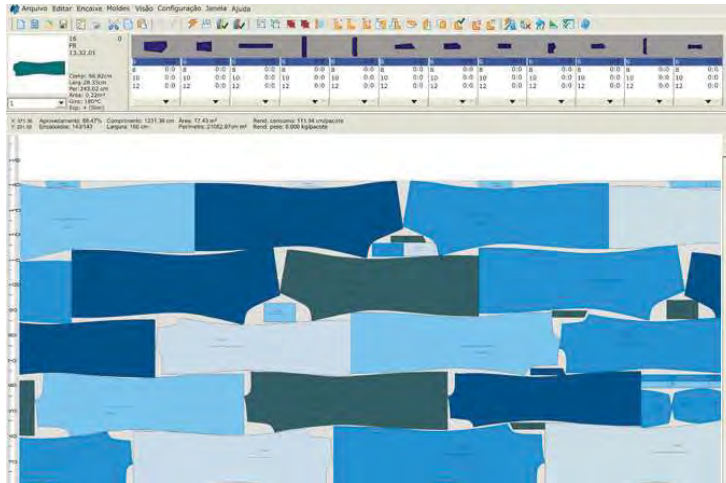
Arquivo Editar Encaixe Moldes Visão Configuração Janela Ajuda

16
FR
13,32,01

Comp: 96,92cm
Larg: 28,33cm
Per: 343,02 cm
Área: 0,22m²
Giro: 180°C
Esp: + (0cm)

1

| 8 | 0:0 | 8 | 0:0 | 8 | 0:0 | 8 | 0:0 | 8 | 0:0 | 8 | 0:0 | 8 | 0:0 | 8 | 0:0 | 8 | 0:0 | 8 | 0:0 | 8 | 0:0 | 8 | 0:0 |
|---|---|---|---|---|---|---|---|---|---|---|---|---|---|---|---|---|---|---|---|---|---|---|---|
| 10 | 0:0 | 10 | 0:0 | 10 | 0:0 | 10 | 0:0 | 10 | 0:0 | 10 | 0:0 | 10 | 0:0 | 10 | 0:0 | 10 | 0:0 | 10 | 0:0 | 10 | 0:0 | 10 | 0:0 |
| 12 | 0:0 | 12 | 0:0 | 12 | 0:0 | 12 | 0:0 | 12 | 0:0 | 12 | 0:0 | 12 | 0:0 | 12 | 0:0 | 12 | 0:0 | 12 | 0:0 | 12 | 0:0 | 12 | 0:0 |

X: 371.36 Aproveitamento: 88,47% Comprimento: 1231.36 cm Área: 17,43 m² Rend. consumo: 111.94 cm/pacote
Y: 201.36 Encaixados: 143/143 Largura: 160 cm Perímetro: 21082.97cm m² Rend. peso: 0.000 kg/pacote